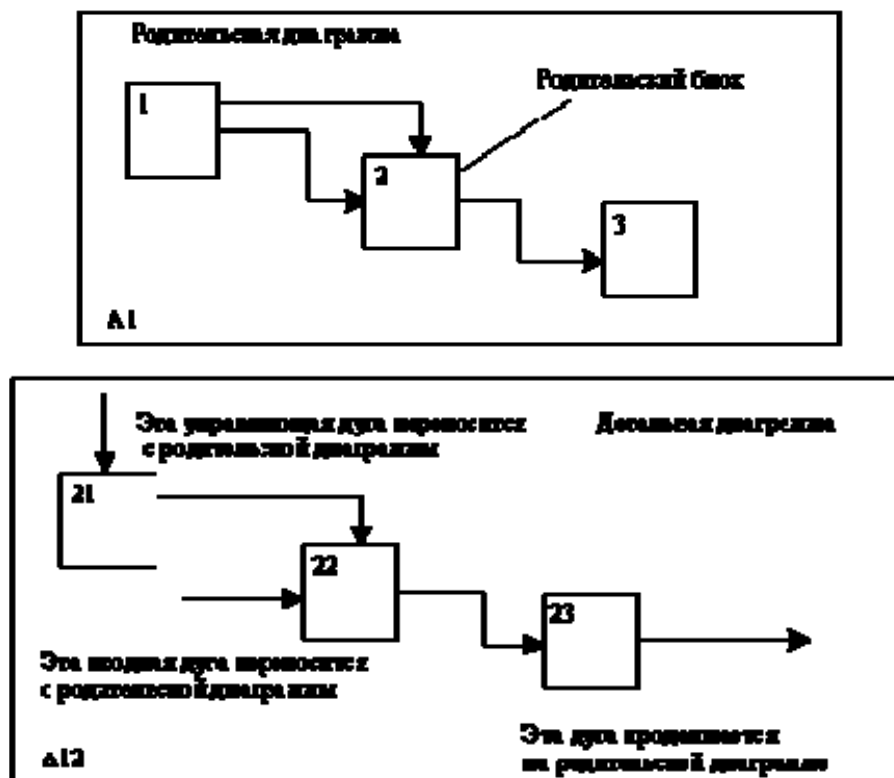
Родительская диаграмма

Родительский блок

1

2

3

A1

Эта управляющая дуга переносится с родительской диаграммы

Дочерняя диаграмма

21

22

23

Эта входная дуга переносится с родительской диаграммы

Эта дуга продолжается на родительской диаграмме

A12